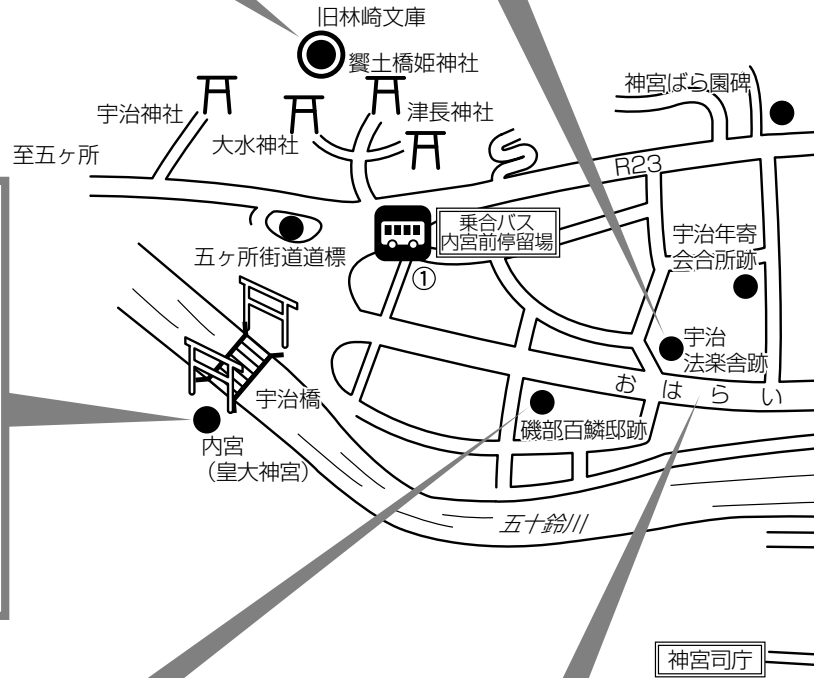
旧林崎文庫
饗土橋姫神社
神宮ばら園碑
宇治神社
大水神社
津長神社
至五ヶ所
R23
五ヶ所街道道標
乗合バス
内宮前停留場
①
宇治年寄
会合所跡
宇治
法楽舎跡
おはらい
宇治橋
内宮
（皇大神宮）
磯部百鱗邸跡
五十鈴川
神宮司庁